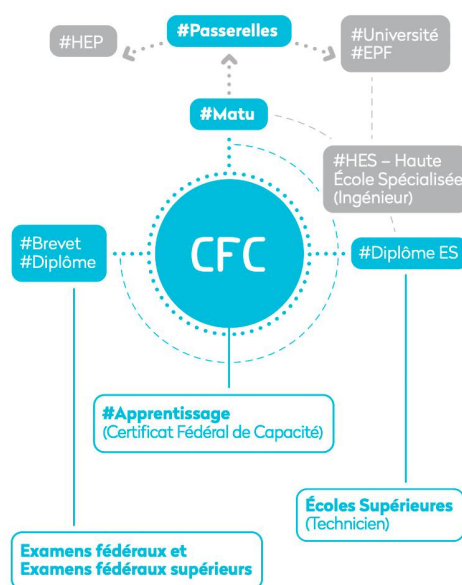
#Passerelles

#HEP

#Université
#EPF

#Matu

#HES – Haute
École Spécialisée
(Ingénieur)

#Brevet
#Diplôme

CFC

#Diplôme ES

#Apprentissage
(Certificat Fédéral de Capacité)

Écoles Supérieures
(Technicien)

Examens fédéraux et
Examens fédéraux supérieurs